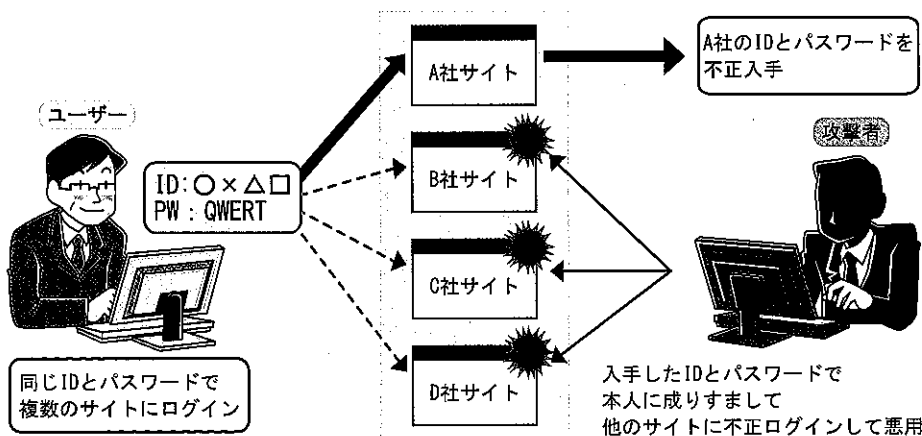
ユーザー

ID:○×△□
PW : QWERT

同じIDとパスワードで
複数のサイトにログイン

A社サイト

B社サイト

C社サイト

D社サイト

A社のIDとパスワードを
不正入手

攻撃者

入手したIDとパスワードで
本人に成りすまして
他のサイトに不正ログインして悪用